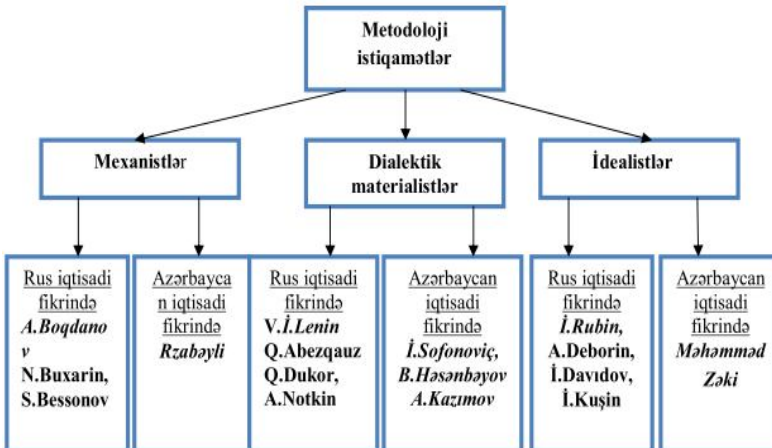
Metodoloji istiqamətlər

Mexanistlər

Dialektik materialistlər

İdealistlər

Rus iqtisadi fikrində A.Boqdanov N.Buxarin, S.Bessonov

Azərbaycan iqtisadi fikrində Rzabəyli

Rus iqtisadi fikrində V.İ.Lenin Q.Abezqauz Q.Dukor, A.Notkin

Azərbaycan iqtisadi fikrində İ.Sofonoviç, B.Həsənbəyov A.Kazımov

Rus iqtisadi fikrində İ.Rubin, A.Deborin, İ.Davıdov, İ.Kuşin

Azərbaycan iqtisadi fikrində Məhəmməd Zəki